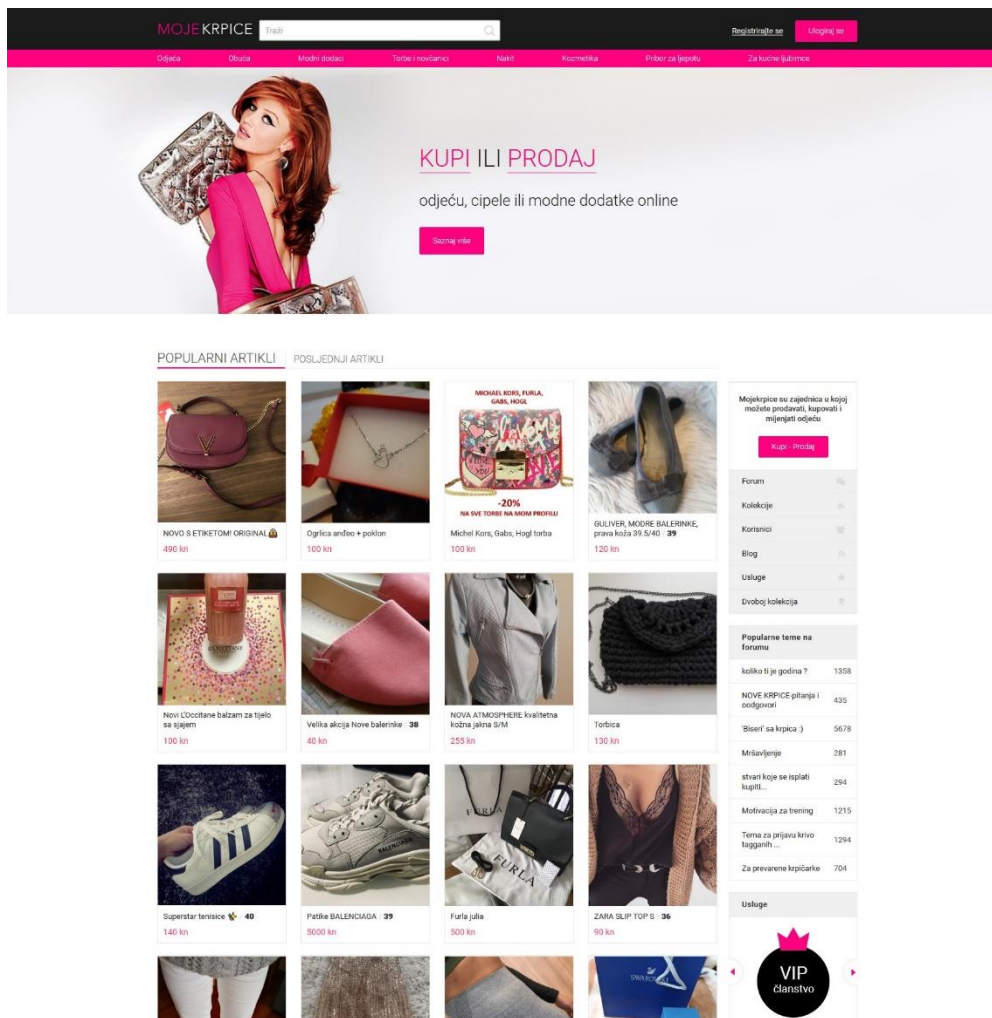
MOJE KRPICE Traži

Registrirajte se Ulogiraj se

Odjeća Obuća Modni dodaci Torbe i novčanici Nakit Kozmetika Pribor za ljepotu Za kućne ljubimce

KUPI ILI PRODAJ

odjeću, cipele ili modne dodatke online

Saznaj više

POPULARNI ARTIKLI POSLJEDNJI ARTIKLI

NOVO S ETIKETOM! ORIGINAL
490 kn

Ogrlica anđeo + poklon
100 kn

MICHAEL KORS, FURLA, GABS, HOGL
-20%
NA SVE TORBE NA MOM PROFILU
Michel Kors, Gabs, Hogl torba
100 kn

GULIVER, MODRE BALERINKE, prava koža 39.5/40 | 39
120 kn

Novi L'Occitane balzam za tijelo sa sjajem
100 kn

Velika akcija Nove balerinke | 38
40 kn

NOVA ATMOSPHERE kvalitetna kožna jakna S/M
255 kn

Torbica
130 kn

Superstar tenisice | 40
140 kn

Patike BALENCIAGA | 39
5000 kn

Furla julia
500 kn

ZARA SLIP TOP S | 36
90 kn

Mojekrpice su zajednica u kojoj možete prodavati, kupovati i mijenjati odjeću

Kupi - Prodaj

Forum
Kolekcije
Korisnici
Blog
Usluge
Dvoboj kolekcija

Popularne teme na forumu

| | |
|---|---|
| koliko ti je godina ? | 1358 |
| NOVE KRPICE-pitanja i odgovori | 435 |
| 'Biseri' sa krpica :) | 5678 |
| Mršavljenje | 281 |
| stvari koje se isplati kupiti... | 294 |
| Motivacija za trening | 1215 |
| Tema za prijavu krivo tagganih ... | 1294 |
| Za prevarene krpičarke | 704 |

Usluge

VIP članstvo